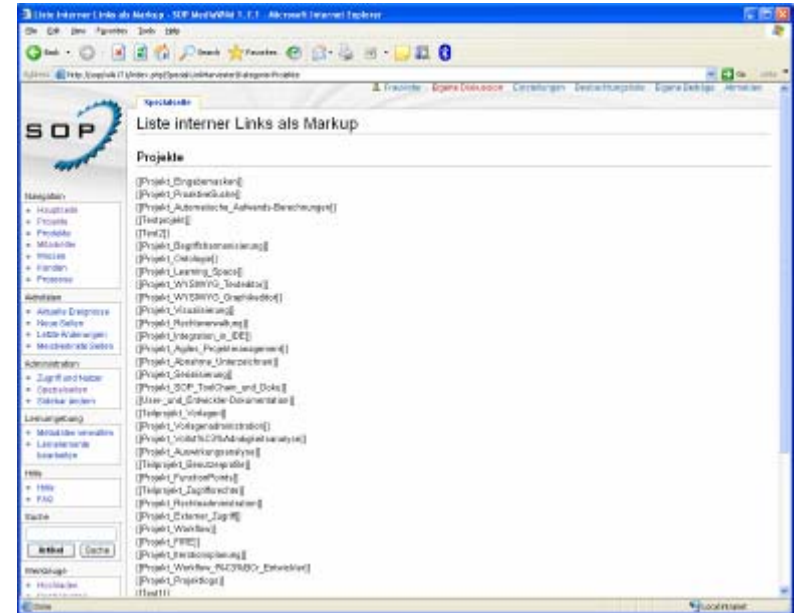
Liste interner Links als Markup - SOP MediaWiki 1.7.1 - Microsoft Internet Explorer

File Edit View Favorites Tools Help

Back Search Favorites

Address http://sop/wiki/index.php/Spezial:LinkListe/Kategorie:Projekte

Go Links

Traceville Eigene Diskussion Einstellungen Beobachtungsliste Eigene Beiträge Abmelden

Spezialseite

Liste interner Links als Markup

Projekte

[[Projekt_Eingabemasken]]
[[Projekt_ProaktiveGuides]]
[[Projekt_Automatische_Aufwands-Berechnungen]]
[[Testprojekt]]
[[Test2]]
[[Projekt_Begriffsharmonisierung]]
[[Projekt_Ontologie]]
[[Projekt_Learning_Space]]
[[Projekt_WYSIWYG_Texteditor]]
[[Projekt_WYSIWYG_Graphikeditor]]
[[Projekt_Visualisierung]]
[[Projekt_Rechteverwaltung]]
[[Projekt_Integration_in_IDE]]
[[Projekt_Agiles_Projektmanagement]]
[[Projekt_Abnahme_Unterzeichner]]
[[Projekt_Generierung]]
[[Projekt_SOP_ToolChain_und_Doku]]
[[User_und_Entwickler-Dokumentation]]
[[Teilprojekt_Vorlagen]]
[[Projekt_Vorlagenadministration]]
[[Projekt_Voll&CRUAbhängigkeitsanalyse]]
[[Projekt_Auswertungsanalyse]]
[[Teilprojekt_Benutzerprofile]]
[[Projekt_FunctionPoints]]
[[Teilprojekt_Zugriffsrechte]]
[[Projekt_Rechteadministration]]
[[Projekt_Externer_Zugriff]]
[[Projekt_Workflow]]
[[Projekt_FIRE]]
[[Projekt_Iterationsplanung]]
[[Projekt_Workflow_INCSWBOr_Entwickler]]
[[Projekt_Projektlogo]]
[[Test1]]

SOP

Navigation
Hauptseite
Projekte
Produkte
Mitarbeiter
Wissen
Kunden
Prozesse

Aktivitäten
Aktuelle Ereignisse
Neue Seiten
Letzte Änderungen
Meistbesuchte Seiten

Administration
Zugriff und Nutzer
Checkliste
Sidebar ändern

Leistungsangebot
Metadaten verwalten
Leistungsmerkmale bearbeiten

Hilfe
Hilfe
FAQ

Suche

Artikel Suche

Werkzeuge
Was linkt hier

Done

Local intranet